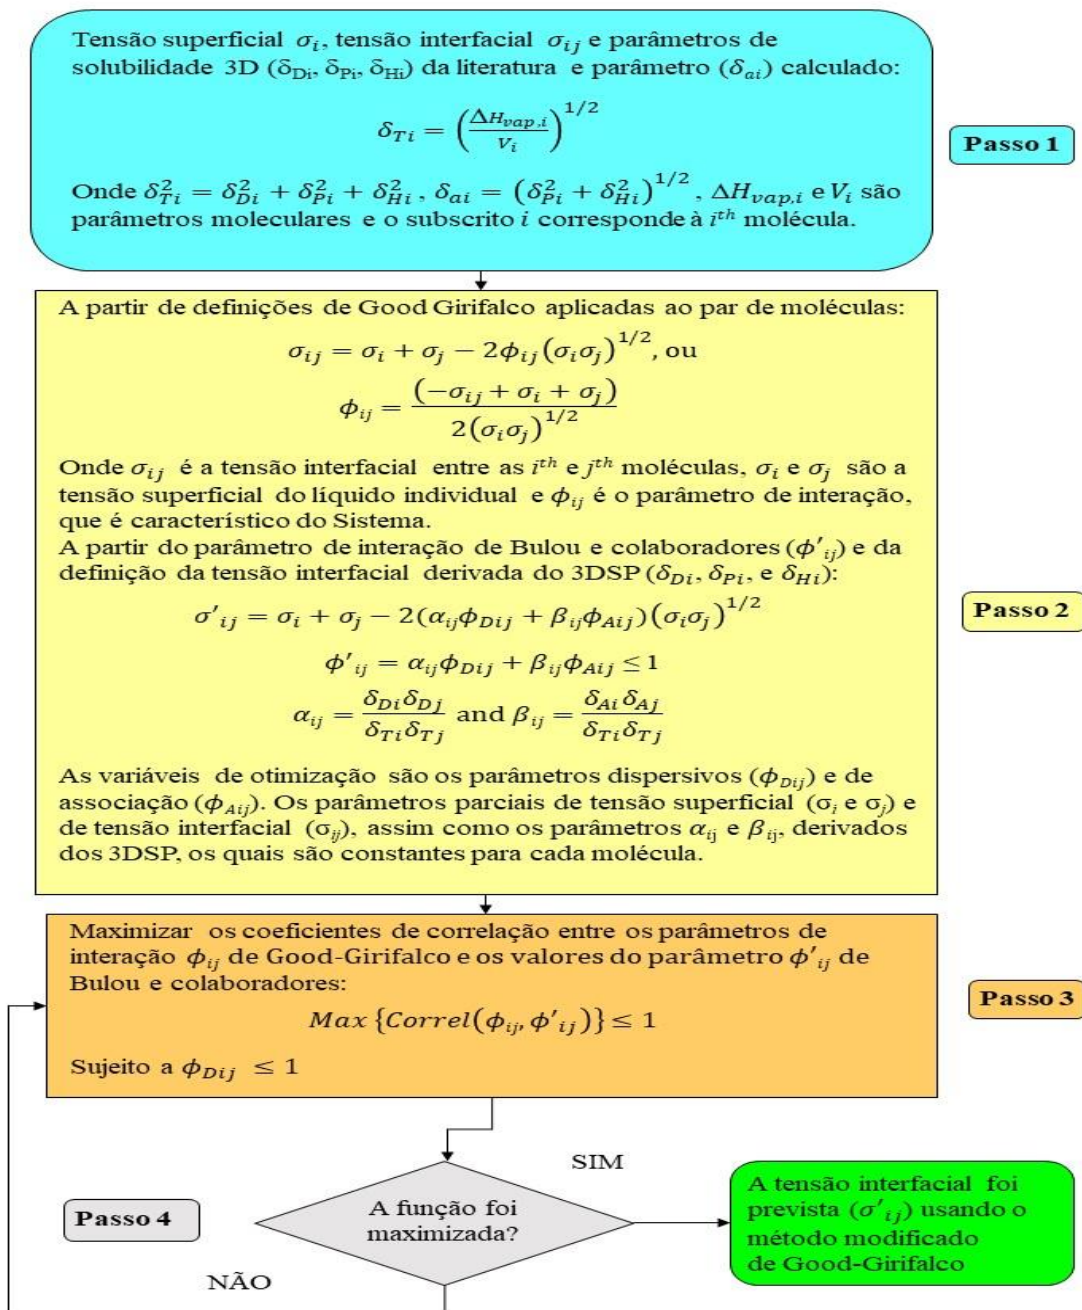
Tensão superficial $\sigma_i$, tensão interfacial $\sigma_{ij}$ e parâmetros de solubilidade 3D ($\delta_{Di}$, $\delta_{Pi}$, $\delta_{Hi}$) da literatura e parâmetro ($\delta_{ai}$) calculado:

$\delta_{Ti} = \left(\frac{\Delta H_{vap,i}}{V_i}\right)^{1/2}$

Onde $\delta_{Ti}^2 = \delta_{Di}^2 + \delta_{Pi}^2 + \delta_{Hi}^2$, $\delta_{ai} = \left(\delta_{Pi}^2 + \delta_{Hi}^2\right)^{1/2}$, $\Delta H_{vap,i}$ e $V_i$ são parâmetros moleculares e o subscrito $i$ corresponde à $i^{th}$ molécula.

Passo 1

A partir de definições de Good Girifalco aplicadas ao par de moléculas:

$\sigma_{ij} = \sigma_i + \sigma_j - 2\phi_{ij}(\sigma_i\sigma_j)^{1/2}$, ou

$\phi_{ij} = \frac{(-\sigma_{ij} + \sigma_i + \sigma_j)}{2(\sigma_i\sigma_j)^{1/2}}$

Onde $\sigma_{ij}$ é a tensão interfacial entre as $i^{th}$ e $j^{th}$ moléculas, $\sigma_i$ e $\sigma_j$ são a tensão superficial do líquido individual e $\phi_{ij}$ é o parâmetro de interação, que é característico do Sistema.
A partir do parâmetro de interação de Bulou e colaboradores ($\phi'_{ij}$) e da definição da tensão interfacial derivada do 3DSP ($\delta_{Di}$, $\delta_{Pi}$, e $\delta_{Hi}$):

$\sigma'_{ij} = \sigma_i + \sigma_j - 2(\alpha_{ij}\phi_{Dij} + \beta_{ij}\phi_{Aij})(\sigma_i\sigma_j)^{1/2}$

$\phi'_{ij} = \alpha_{ij}\phi_{Dij} + \beta_{ij}\phi_{Aij} \leq 1$

$\alpha_{ij} = \frac{\delta_{Di}\delta_{Dj}}{\delta_{Ti}\delta_{Tj}}$ and $\beta_{ij} = \frac{\delta_{Ai}\delta_{Aj}}{\delta_{Ti}\delta_{Tj}}$

As variáveis de otimização são os parâmetros dispersivos ($\phi_{Dij}$) e de associação ($\phi_{Aij}$). Os parâmetros parciais de tensão superficial ($\sigma_i$ e $\sigma_j$) e de tensão interfacial ($\sigma_{ij}$), assim como os parâmetros $\alpha_{ij}$ e $\beta_{ij}$, derivados dos 3DSP, os quais são constantes para cada molécula.

Passo 2

Maximizar os coeficientes de correlação entre os parâmetros de interação $\phi_{ij}$ de Good-Girifalco e os valores do parâmetro $\phi'_{ij}$ de Bulou e colaboradores:

$Max\{Correl(\phi_{ij}, \phi'_{ij})\} \leq 1$

Sujeito a $\phi_{Dij} \leq 1$

Passo 3

SIM

Passo 4

A função foi maximizada?

A tensão interfacial foi prevista ($\sigma'_{ij}$) usando o método modificado de Good-Girifalco

NÃO